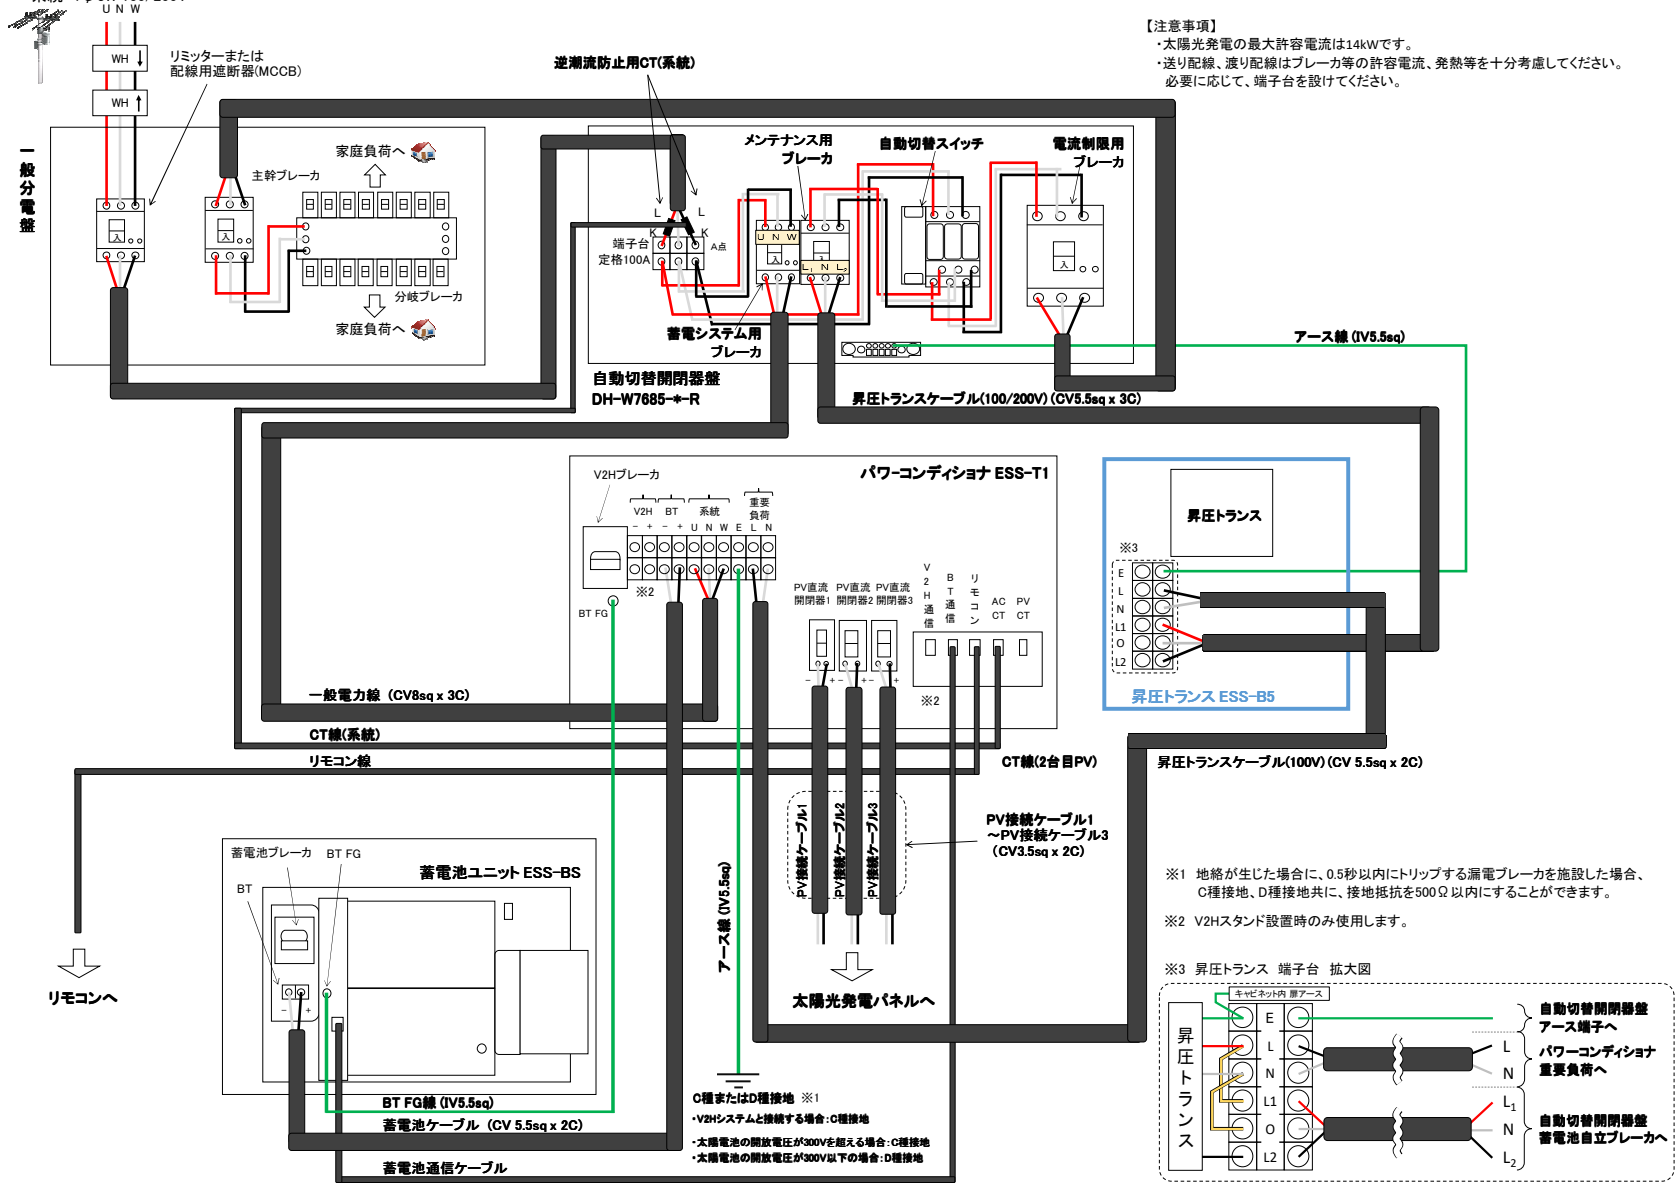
U N W

WH

WH

リミッターまたは
配線用遮断器(MCCB)

逆潮流防止用CT(系統)

【注意事項】
・太陽光発電の最大許容電流は14kWです。
・送り配線、渡り配線はブレーカ等の許容電流、発熱等を十分考慮してください。
必要に応じて、端子台を設けてください。

一般分電盤

家庭負荷へ

主幹ブレーカ

分岐ブレーカ

家庭負荷へ

メンテナンス用
ブレーカ

自動切替スイッチ

電流制限用
ブレーカ

L L
K K
端子台
定格100A
A点

U N W

L₁ N L₂

蓄電システム用
ブレーカ

自動切替開閉器盤
DH-W7685-*-R

アース線 (IV5.5sq)

昇圧トランスケーブル(100/200V) (CV5.5sq x 3C)

V2Hブレーカ

パワーコンディショナ ESS-T1

V2H BT 系統 重要負荷
− + − + U N W E L N

BT FG

※2

PV直流開閉器1 PV直流開閉器2 PV直流開閉器3

V2H通信 BT通信 リモコン AC CT PV CT

※2

昇圧トランス

※3

E L N L1 O L2

昇圧トランス ESS-B5

一般電力線 (CV8sq x 3C)

CT線(系統)

リモコン線

CT線(2台目PV)

昇圧トランスケーブル(100V) (CV 5.5sq x 2C)

PV接続ケーブル1
〜PV接続ケーブル3
(CV3.5sq x 2C)

PV接続ケーブル1 PV接続ケーブル2 PV接続ケーブル3

※1 地絡が生じた場合に、0.5秒以内にトリップする漏電ブレーカを施設した場合、
C種接地、D種接地共に、接地抵抗を500Ω以内にすることができます。

※2 V2Hスタンド設置時のみ使用します。

蓄電池ブレーカ BT FG

蓄電池ユニット ESS-BS

BT

リモコンへ

アース線 (IV5.5sq)

太陽光発電パネルへ

※3 昇圧トランス 端子台 拡大図

キャビネット内 扉アース

昇圧トランス

E L N L1 O L2

L N L₁ N L₂

自動切替開閉器盤
アース端子へ

パワーコンディショナ
重要負荷へ

自動切替開閉器盤
蓄電池自立ブレーカへ

BT FG線 (IV5.5sq)

蓄電池ケーブル (CV 5.5sq x 2C)

蓄電池通信ケーブル

C種またはD種接地 ※1
・V2Hシステムと接続する場合:C種接地
・太陽電池の開放電圧が300Vを超える場合:C種接地
・太陽電池の開放電圧が300V以下の場合:D種接地